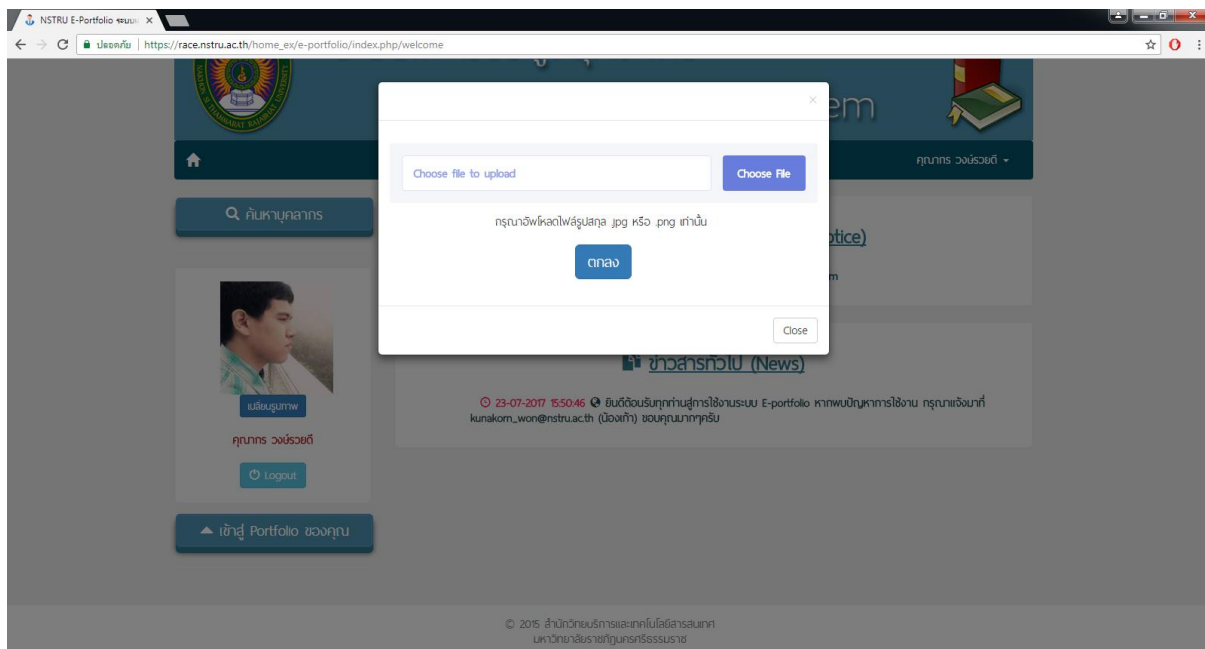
NSTRU E-Portfolio ระบบ

ปลอดภัย | https://race.nstru.ac.th/home_ex/e-portfolio/index.php/welcome

em

คุณากร วงษ์รวยดี

ค้นหาบุคลากร

otice)

m

เปลี่ยนรูปภาพ

คุณากร วงษ์รวยดี

Logout

เข้าสู่ Portfolio ของคุณ

×

Choose file to upload

Choose File

กรุณาอัพโหลดไฟล์รูปสกุล .jpg หรือ .png เท่านั้น

ตกลง

Close

ข่าวสารทั่วไป (News)

23-07-2017 15:50:46 ยินดีต้อนรับทุกท่านสู่การใช้งานระบบ E-portfolio หากพบปัญหาการใช้งาน กรุณาแจ้งมาที่ kunakorn_won@nstru.ac.th (น้องเก้า) ขอบคุณมากๆครับ

© 2015 สำนักวิทยบริการและเทคโนโลยีสารสนเทศ มหาวิทยาลัยราชภัฏนครศรีธรรมราช